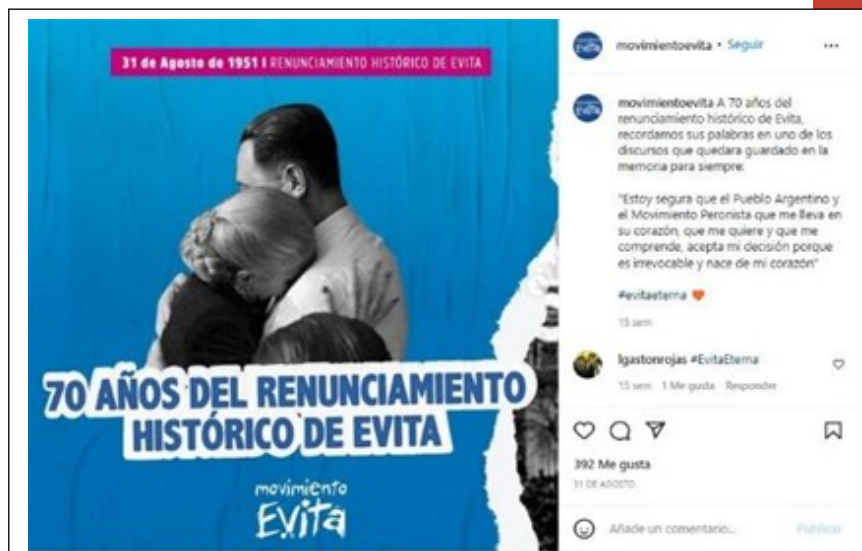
31 de Agosto de 1951 I RENUNCIAMIENTO HISTÓRICO DE EVITA

70 AÑOS DEL RENUNCIAMIENTO HISTÓRICO DE EVITA

movimiento Evita

movimientoevita • Seguir

movimientoevita A 70 años del renunciamiento histórico de Evita, recordamos sus palabras en uno de los discursos que quedara guardado en la memoria para siempre:

"Estoy segura que el Pueblo Argentino y el Movimiento Peronista que me lleva en su corazón, que me quiere y que me comprende, acepta mi decisión porque es irrevocable y nace de mi corazón"

#evitaeterna

15 sem

lgastonrojas #EvitaEterna

15 sem 1 Me gusta Responder

392 Me gusta

31 DE AGOSTO

Añade un comentario...

Publicar